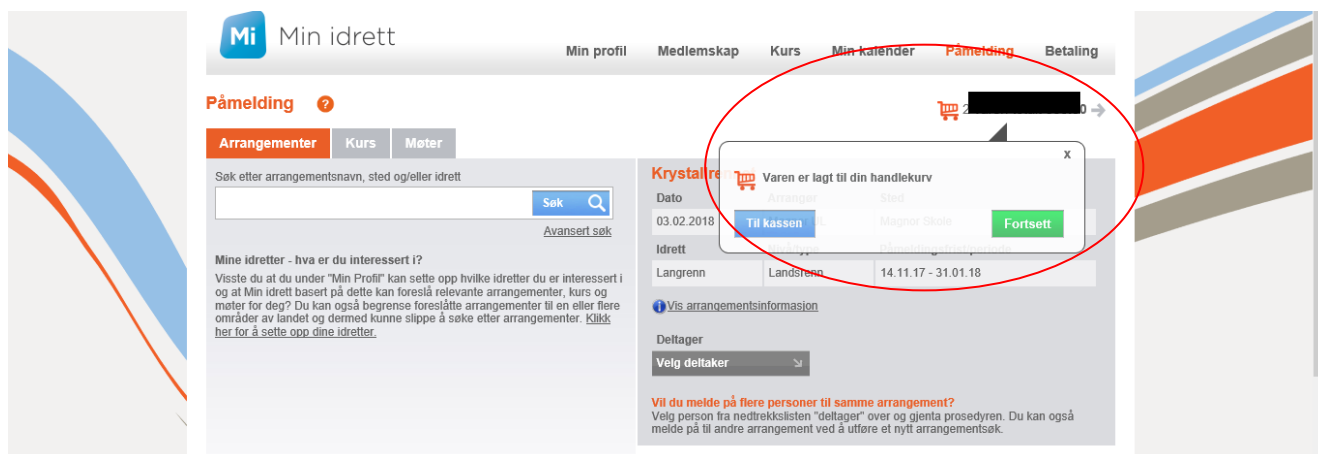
Mi Min idrett

Min profil Medlemskap Kurs Min kalender Påmelding Betaling

Påmelding ?

2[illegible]0

Arrangementer Kurs Møter

Søk etter arrangementsnavn, sted og/eller idrett

Søk

Avansert søk

Mine idretter - hva er du interessert i?

Visste du at du under "Min Profil" kan sette opp hvilke idretter du er interessert i og at Min idrett basert på dette kan foreslå relevante arrangementer, kurs og møter for deg? Du kan også begrense foreslåtte arrangementer til en eller flere områder av landet og dermed kunne slippe å søke etter arrangementer. Klikk her for å sette opp dine idretter.

Krystall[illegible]

Dato Arrangør Sted

03.02.2018 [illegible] Magnor Skole

Idrett Øvelsestype Påmeldingsfrist/periode

Langrenn Landsrenn 14.11.17 - 31.01.18

x

Varen er lagt til din handlekurv

Til kassen Fortsett

Vis arrangementsinformasjon

Deltager

Velg deltaker

Vil du melde på flere personer til samme arrangement?

Velg person fra nedtrekkslisten "deltager" over og gjenta prosedyren. Du kan også melde på til andre arrangement ved å utføre et nytt arrangementsøk.